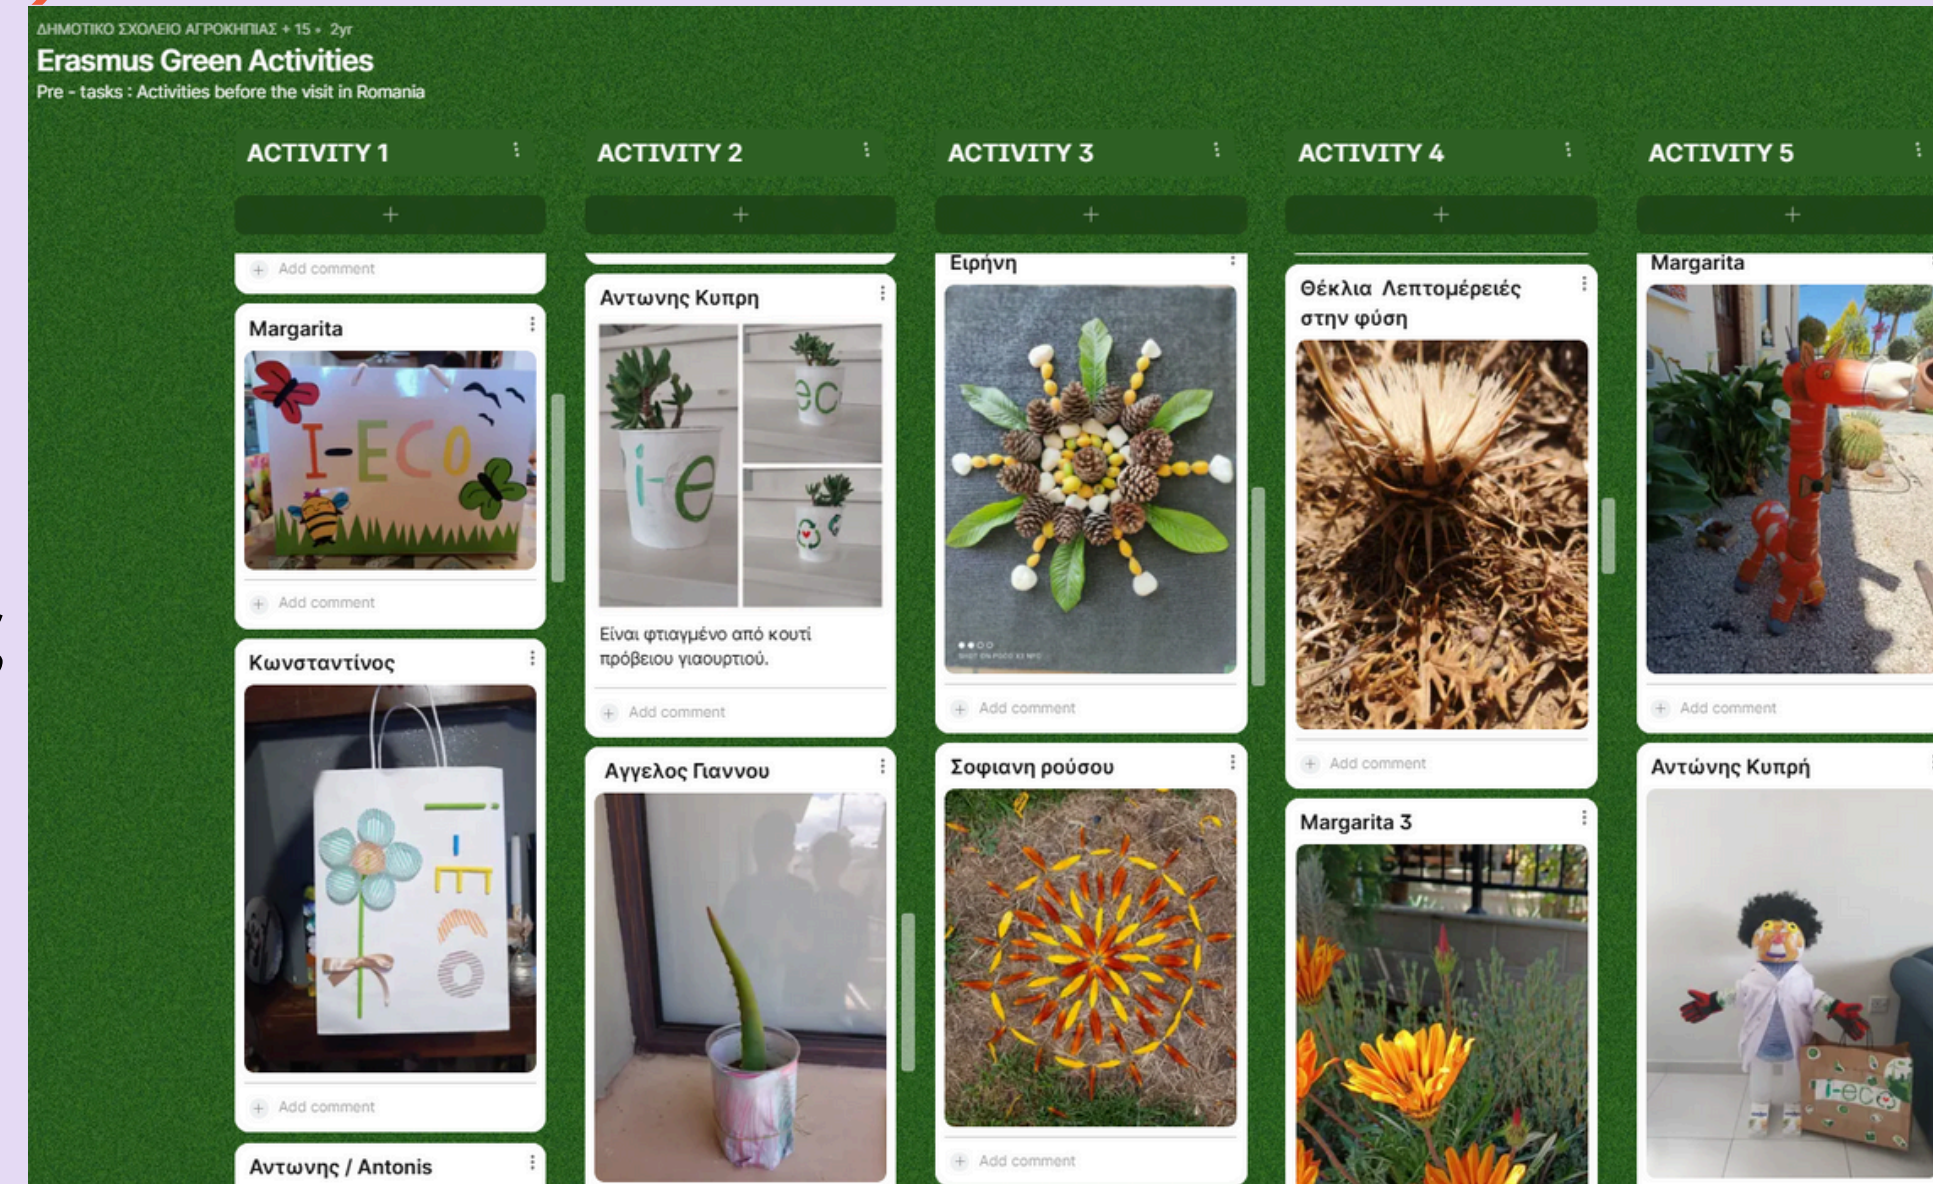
ΔΗΜΟΤΙΚΟ ΣΧΟΛΕΙΟ ΑΓΡΟΚΗΠΙΑΣ + 15 • 2yr

Erasmus Green Activities

Pre - tasks : Activities before the visit in Romania

ACTIVITY 1

+

Add comment

Margarita

I-ECO

Add comment

Κωνσταντίνος

I-ECO

Add comment

Αντωνης / Antonis

ACTIVITY 2

+

Αντωνης Κυπρη

i-e

ec

Είναι φτιαγμένο από κουτί πρόβειου γιαουρτιού.

Add comment

Αγγελος Γιαννου

ACTIVITY 3

+

Ειρήνη

Add comment

Σοφιανη ρούσου

Add comment

ACTIVITY 4

+

Θέκλια Λεπτομέρειές στην φύση

Add comment

Margarita 3

ACTIVITY 5

+

Margarita

Add comment

Αντώνης Κυπρή

i-eco